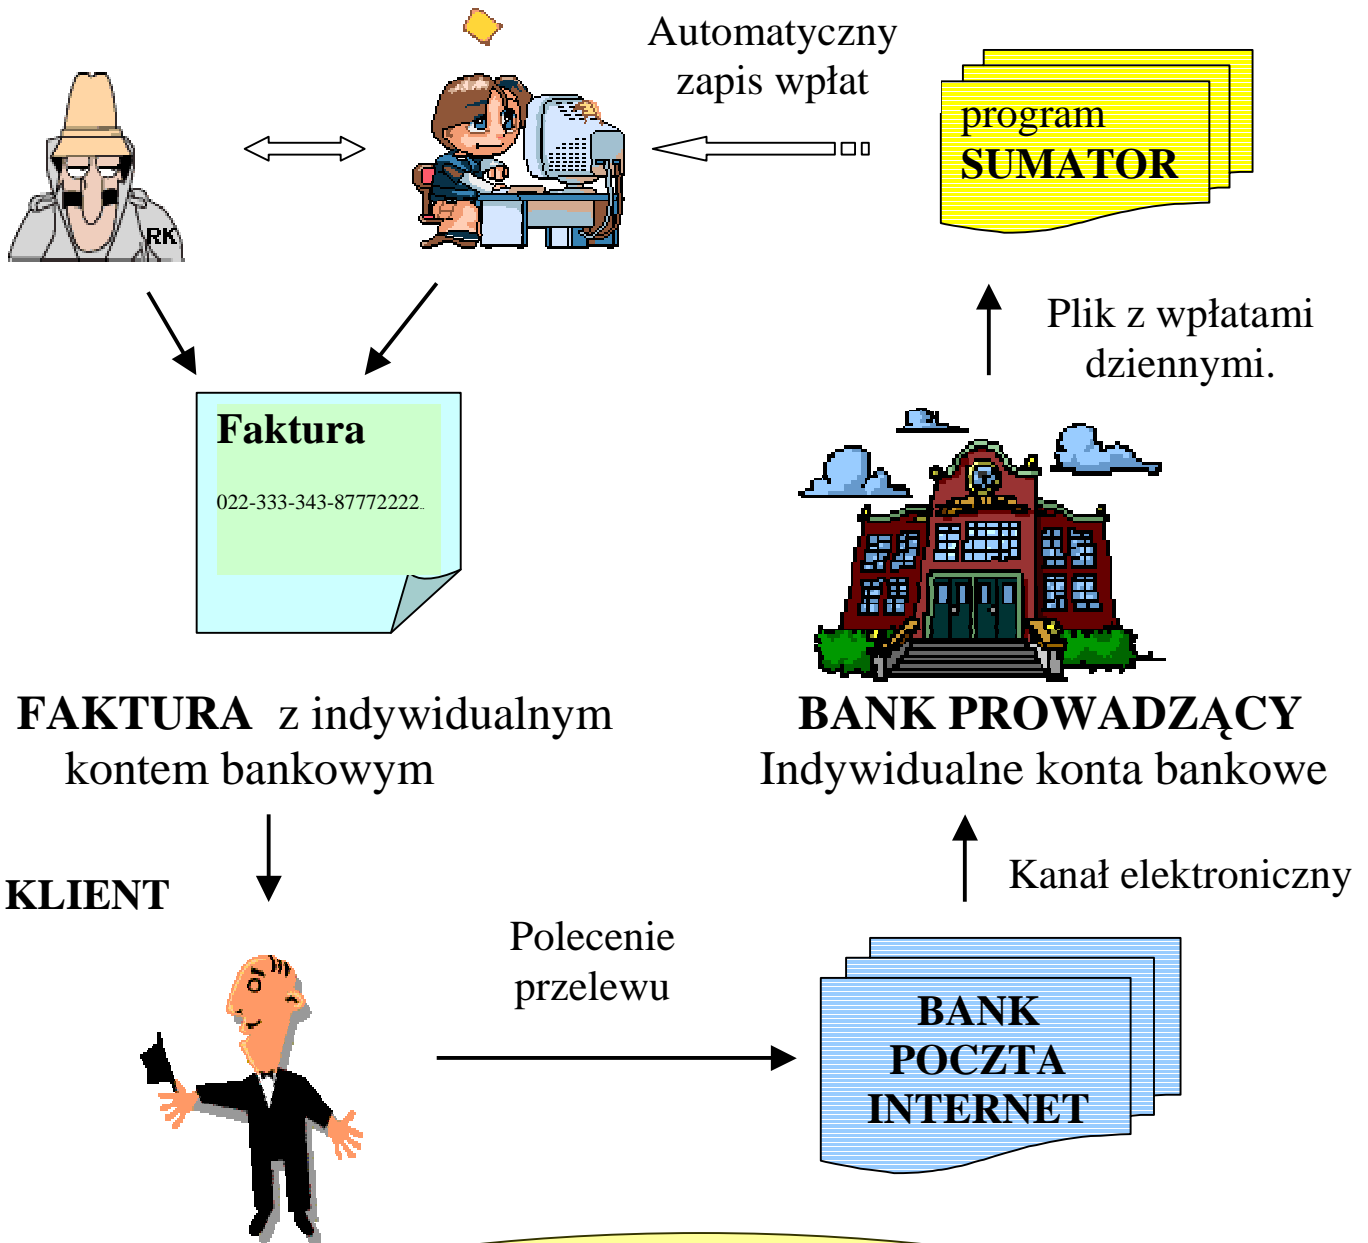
Automatyczny zapis wpłat

RK

program
SUMATOR

Plik z wpłatami dziennymi.

Faktura

022-333-343-87772222

FAKTURA z indywidualnym kontem bankowym

BANK PROWADZĄCY
Indywidualne konta bankowe

Kanał elektroniczny

KLIENT

Polecenie przelewu

BANK
POCZTA
INTERNET